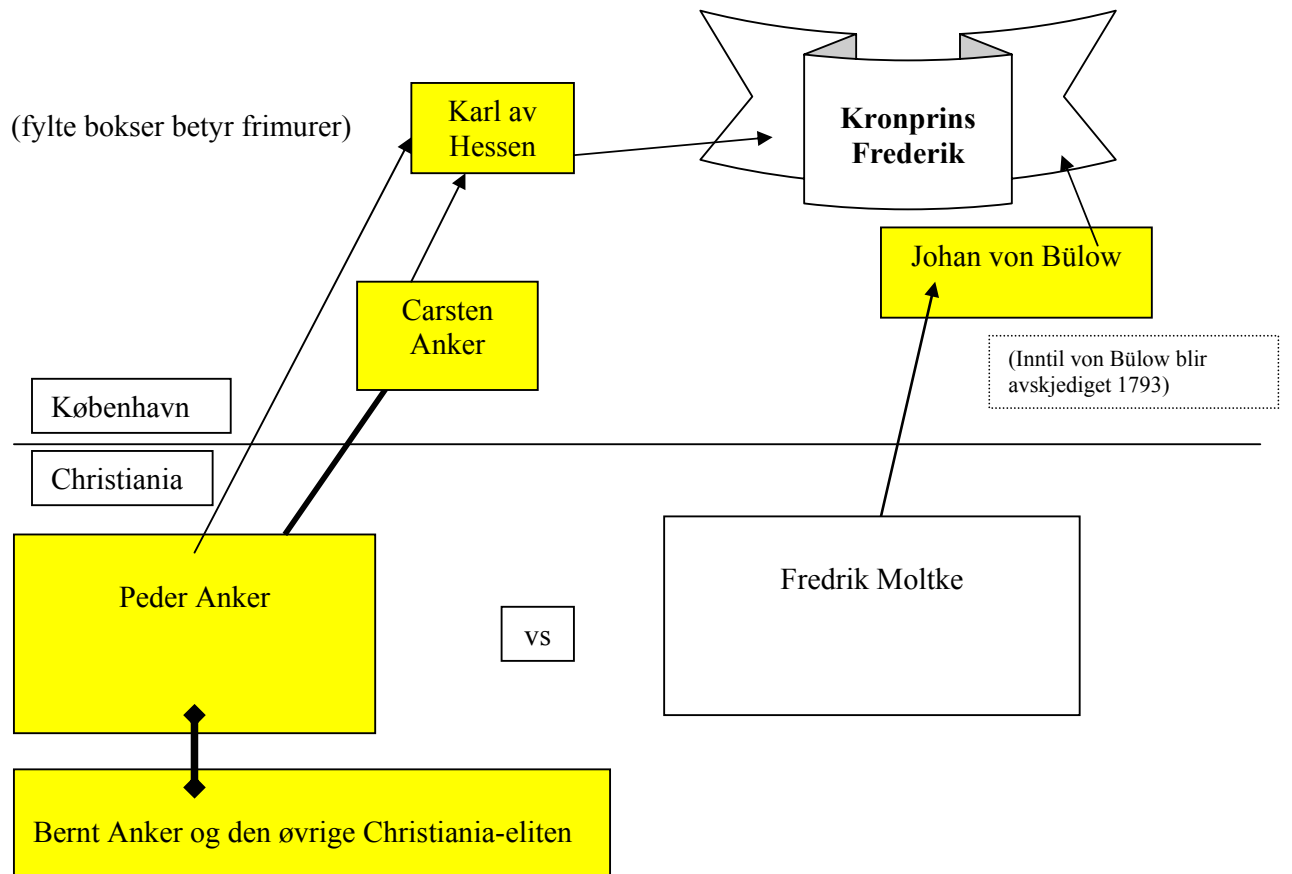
(fylte bokser betyr frimurer)

Karl av Hessen

**Kronprins Frederik**

Johan von Bülow

Carsten Anker

(Inntil von Bülow blir avskjediget 1793)

København

Christiania

Peder Anker

vs

Fredrik Moltke

Bernt Anker og den øvrige Christiania-eliten